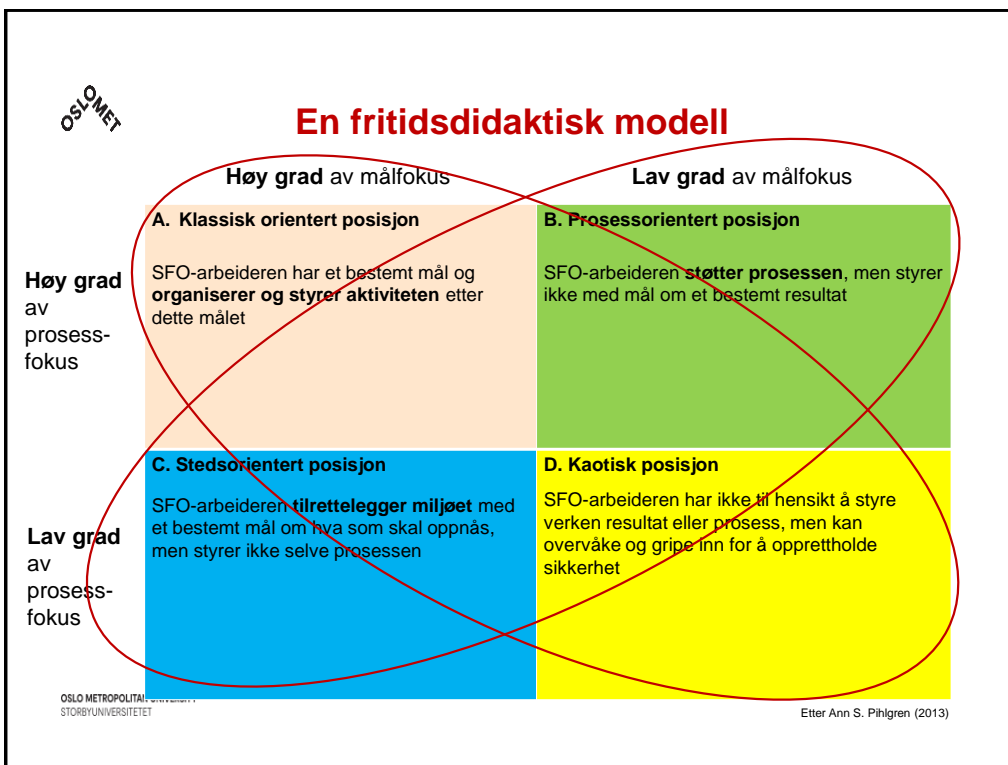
OSLOMET

En fritidsdidaktisk modell

| | **Høy grad** av målfokus | **Lav grad** av målfokus |
|---|---|---|
| **Høy grad** av prosessfokus | **A. Klassisk orientert posisjon** SFO-arbeideren har et bestemt mål og **organiserer og styrer aktiviteten** etter dette målet | **B. Prosessorientert posisjon** SFO-arbeideren **støtter prosessen**, men styrer ikke med mål om et bestemt resultat |
| **Lav grad** av prosessfokus | **C. Stedsorientert posisjon** SFO-arbeideren **tilrettelegger miljøet** med et bestemt mål om hva som skal oppnås, men styrer ikke selve prosessen | **D. Kaotisk posisjon** SFO-arbeideren har ikke til hensikt å styre verken resultat eller prosess, men kan overvåke og gripe inn for å opprettholde sikkerhet |

OSLO METROPOLITAN UNIVERSITY
STORBYUNIVERSITETET

Etter Ann S. Pihlgren (2013)